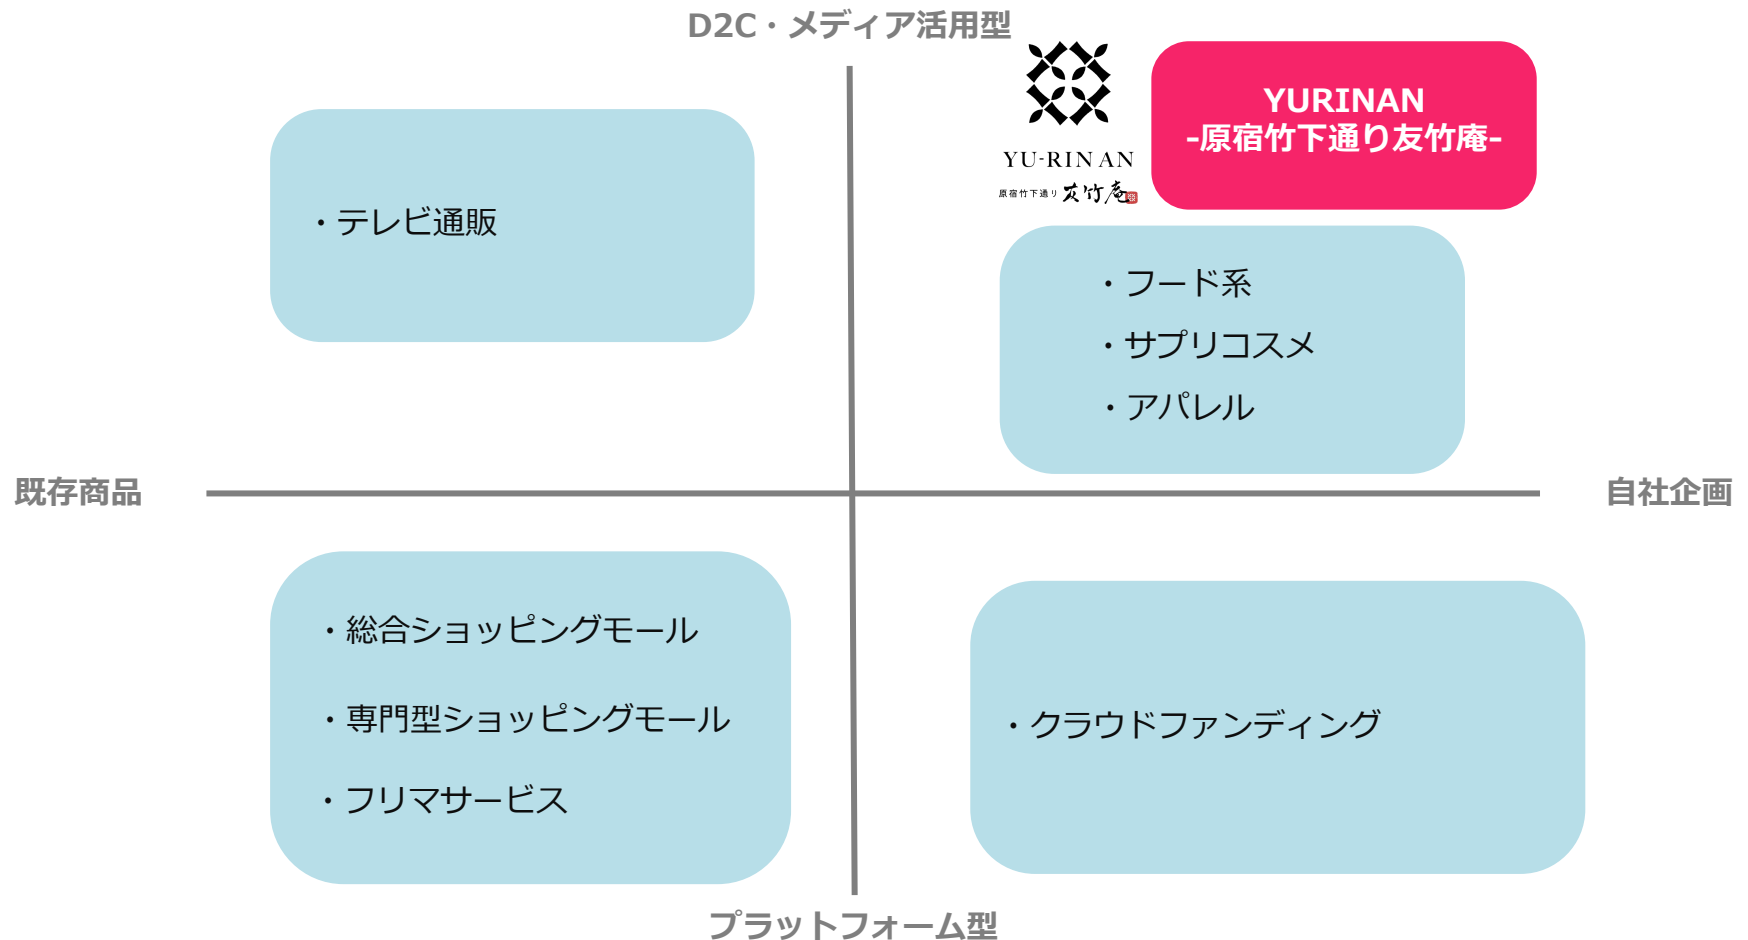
D2C・メディア活用型

YU-RIN AN
原宿竹下通り友竹庵

YURINAN
-原宿竹下通り友竹庵-

・テレビ通販

・フード系
・サプリコスメ
・アパレル

既存商品

自社企画

・総合ショッピングモール
・専門型ショッピングモール
・フリマサービス

・クラウドファンディング

プラットフォーム型